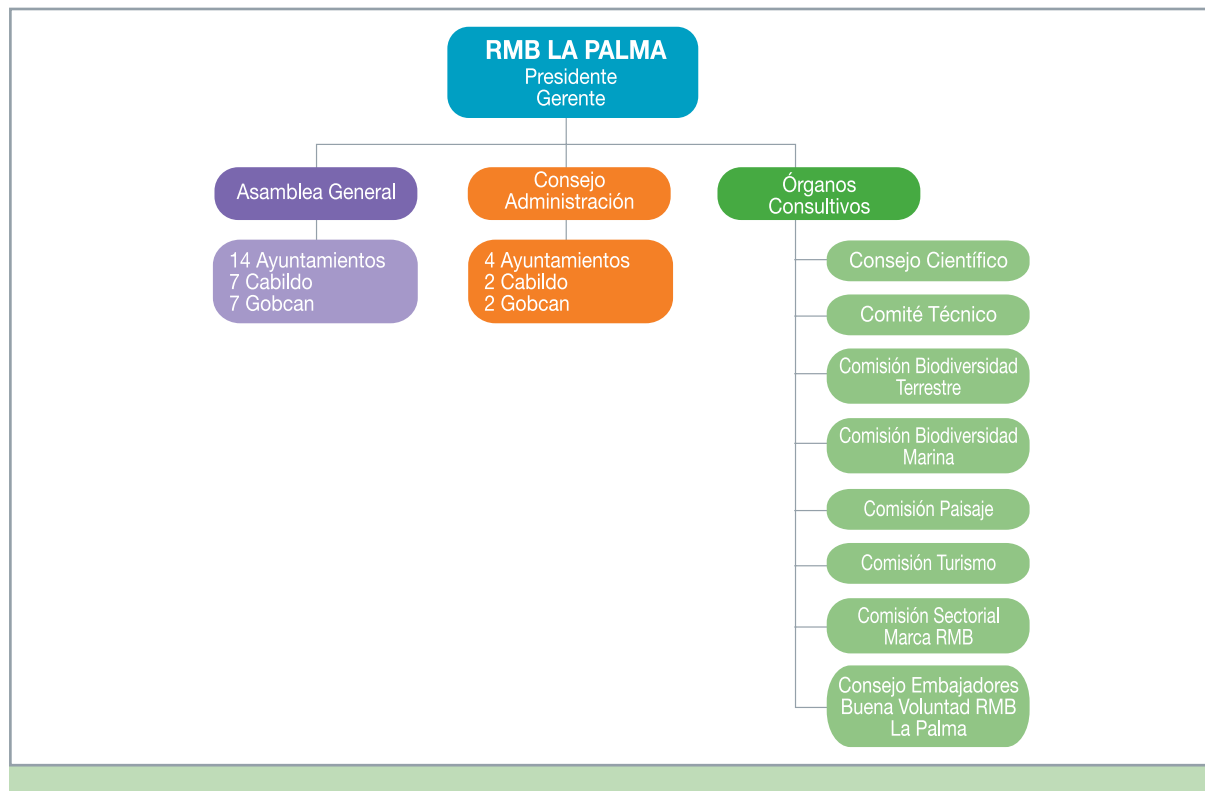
RMB LA PALMA
Presidente
Gerente

Asamblea General

14 Ayuntamientos
7 Cabildo
7 Gobcan

Consejo
Administración

4 Ayuntamientos
2 Cabildo
2 Gobcan

Órganos
Consultivos

Consejo Científico

Comité Técnico

Comisión Biodiversidad
Terrestre

Comisión Biodiversidad
Marina

Comisión Paisaje

Comisión Turismo

Comisión Sectorial
Marca RMB

Consejo Embajadores
Buena Voluntad RMB
La Palma